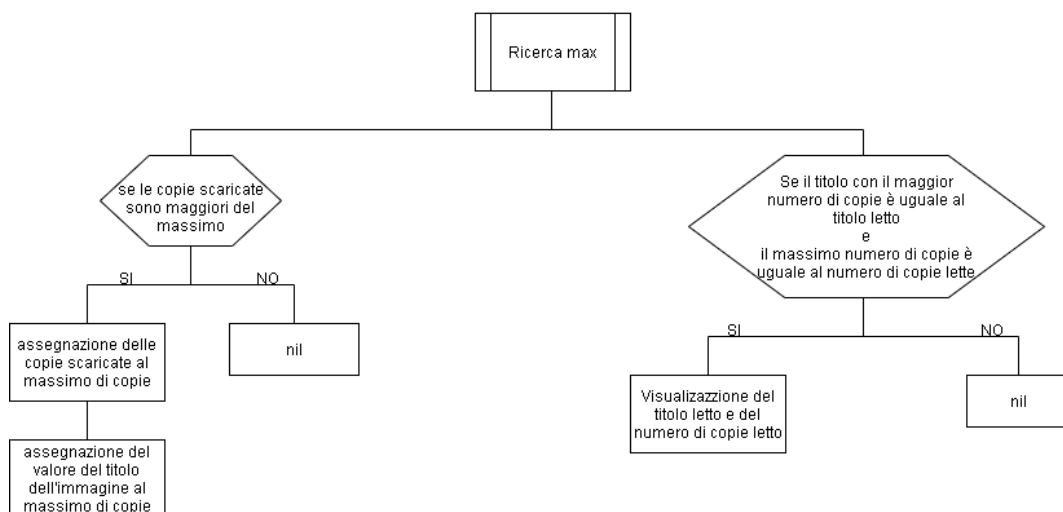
Ricerca max

se le copie scaricate sono maggiori del massimo

SI

NO

assegnazione delle copie scaricate al massimo di copie

nil

assegnazione del valore del titolo dell'immagine al massimo di copie

Se il titolo con il maggior numero di copie è uguale al titolo letto
e
il massimo numero di copie è uguale al numero di copie lette

SI

NO

Visualizazzione del titolo letto e del numero di copie letto

nil